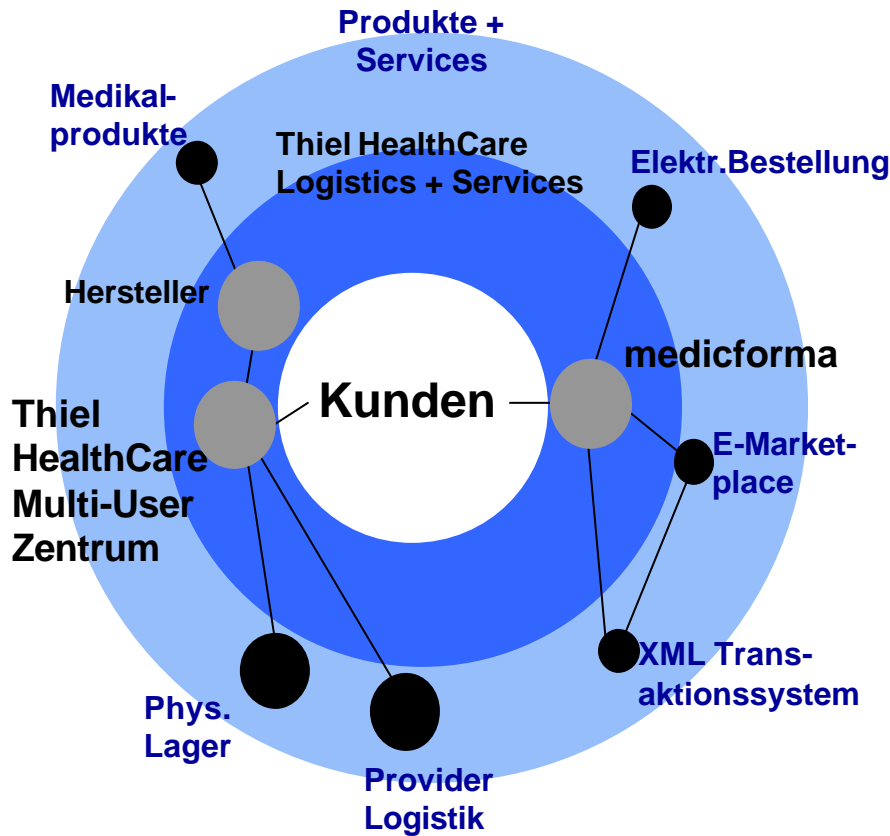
Produkte + Services

Medikal-produkte

Thiel HealthCare Logistics + Services

Elektr.Bestellung

Hersteller

medicforma

Kunden

Thiel HealthCare Multi-User Zentrum

E-Market-place

XML Trans-aktionssystem

Phys. Lager

Provider Logistik